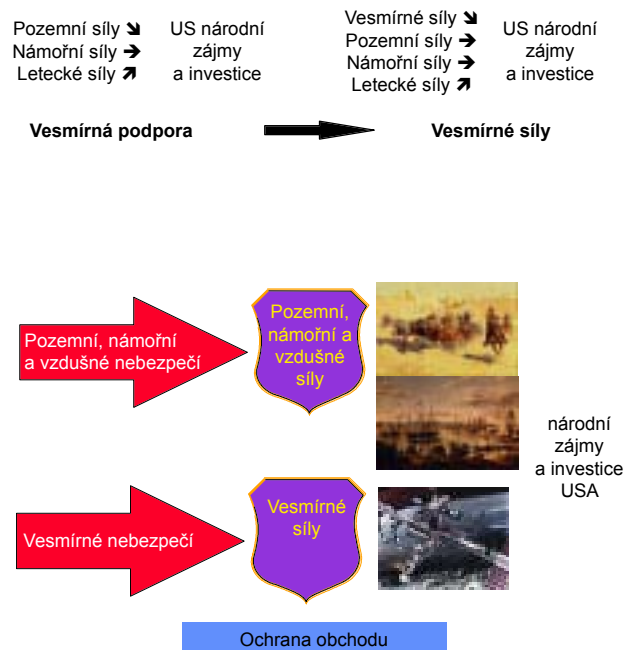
Pozemní síly ➘
Námořní síly ➔
Letecké síly ➚

US národní zájmy a investice

Vesmírná podpora

Vesmírné síly ➘
Pozemní síly ➔
Námořní síly ➔
Letecké síly ➚

US národní zájmy a investice

Vesmírné síly

Pozemní, námořní a vzdušné nebezpečí

Pozemní, námořní a vzdušné síly

národní zájmy a investice USA

Vesmírné nebezpečí

Vesmírné síly

Ochrana obchodu